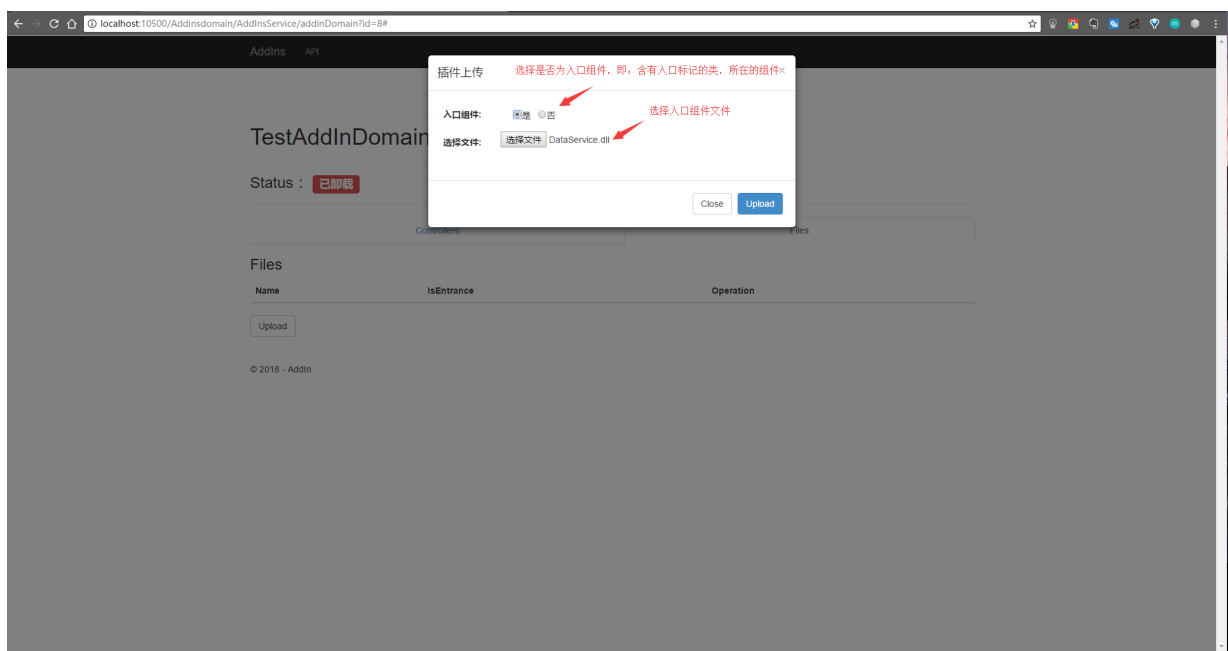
localhost:10500/Addinsdomain/AddInsService/addinDomain?id=8#

AddIns API

TestAddInDomain

Status： 已卸载

Controllers

Files

Files

| Name | IsEntrance | Operation |
|---|---|---|

Upload

© 2018 - AddIn

插件上传

选择是否为入口组件，即，含有入口标记的类，所在的组件

×

入口组件: 是 否

选择入口组件文件

选择文件: 选择文件 DataService.dll

Close Upload